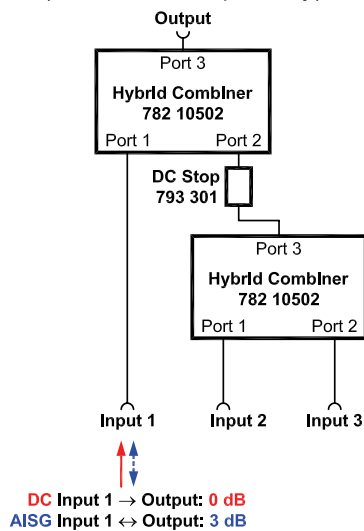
Output

Port 3

Hybrid Combiner
782 10502

Port 1

Port 2

DC Stop
793 301

Port 3

Hybrid Combiner
782 10502

Port 1

Port 2

Input 1

Input 2

Input 3

DC Input 1 → Output: 0 dB
AISG Input 1 ↔ Output: 3 dB